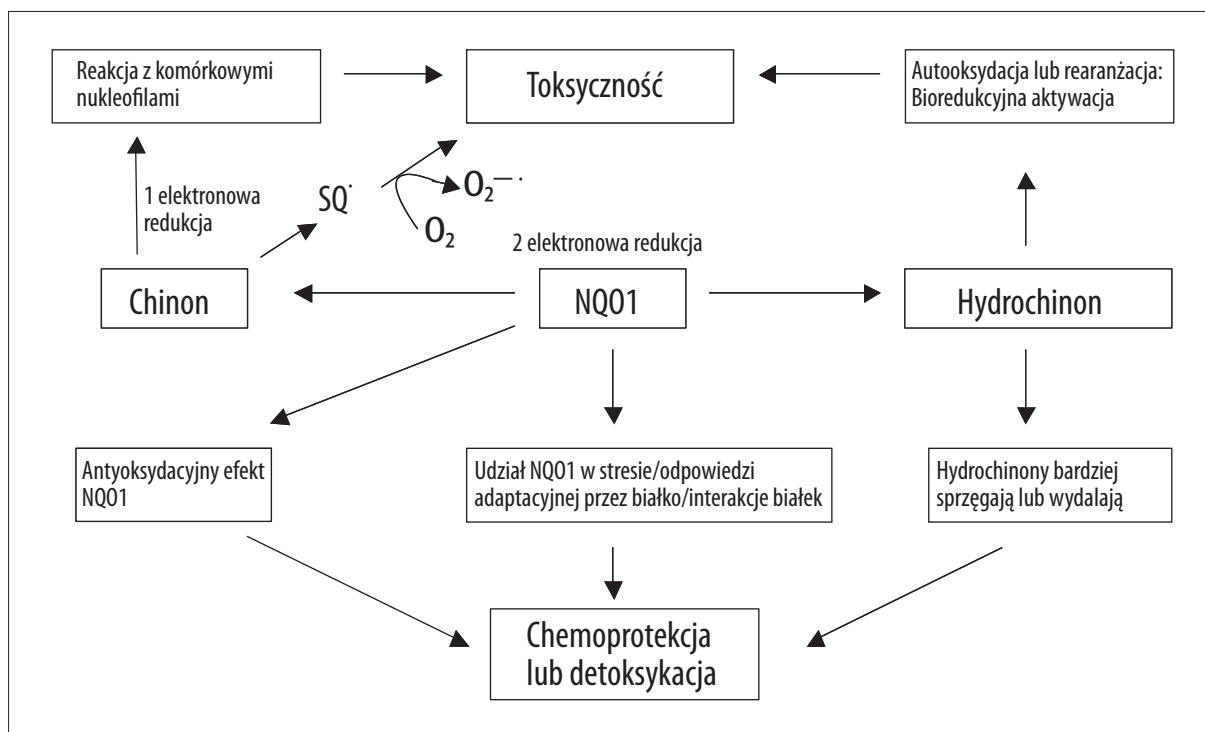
Reakcja z komórkowymi nukleofilami

Toksyczność

Autooksydacja lub rearanżacja: Bioredukcyjna aktywacja

1 elektronowa redukcja

$SQ^{\cdot}$

$O_2^{-\cdot}$

$O_2$

2 elektronowa redukcja

Chinon

NQO1

Hydrochinon

Antyoksydacyjny efekt NQO1

Udział NQO1 w stresie/odpowiedzi adaptacyjnej przez białko/interakcje białek

Hydrochinony bardziej sprzęgają lub wydalają

Chemoprotekcja lub detoksykacja